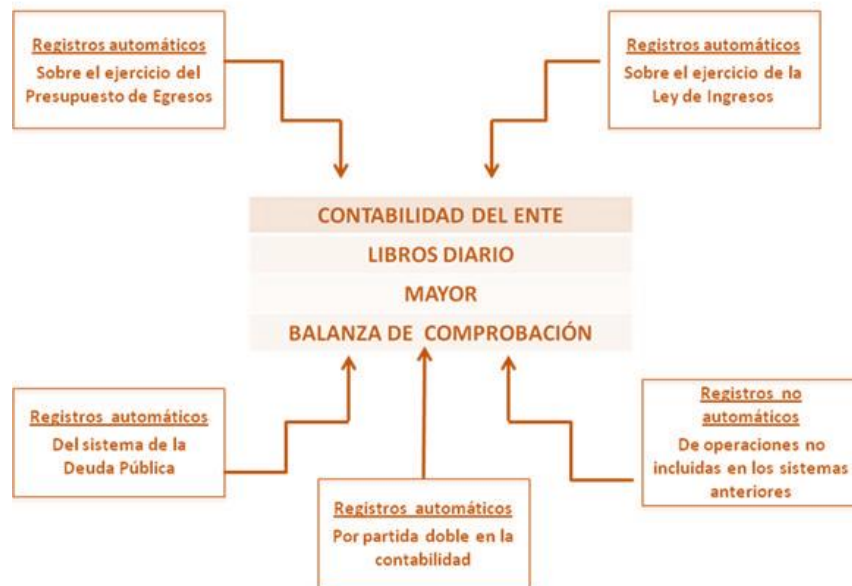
Registros automáticos
Sobre el ejercicio del Presupuesto de Egresos

Registros automáticos
Sobre el ejercicio de la Ley de Ingresos

CONTABILIDAD DEL ENTE
LIBROS DIARIO
MAYOR
BALANZA DE COMPROBACIÓN

Registros automáticos
Del sistema de la Deuda Pública

Registros automáticos
Por partida doble en la contabilidad

Registros no automáticos
De operaciones no incluidas en los sistemas anteriores